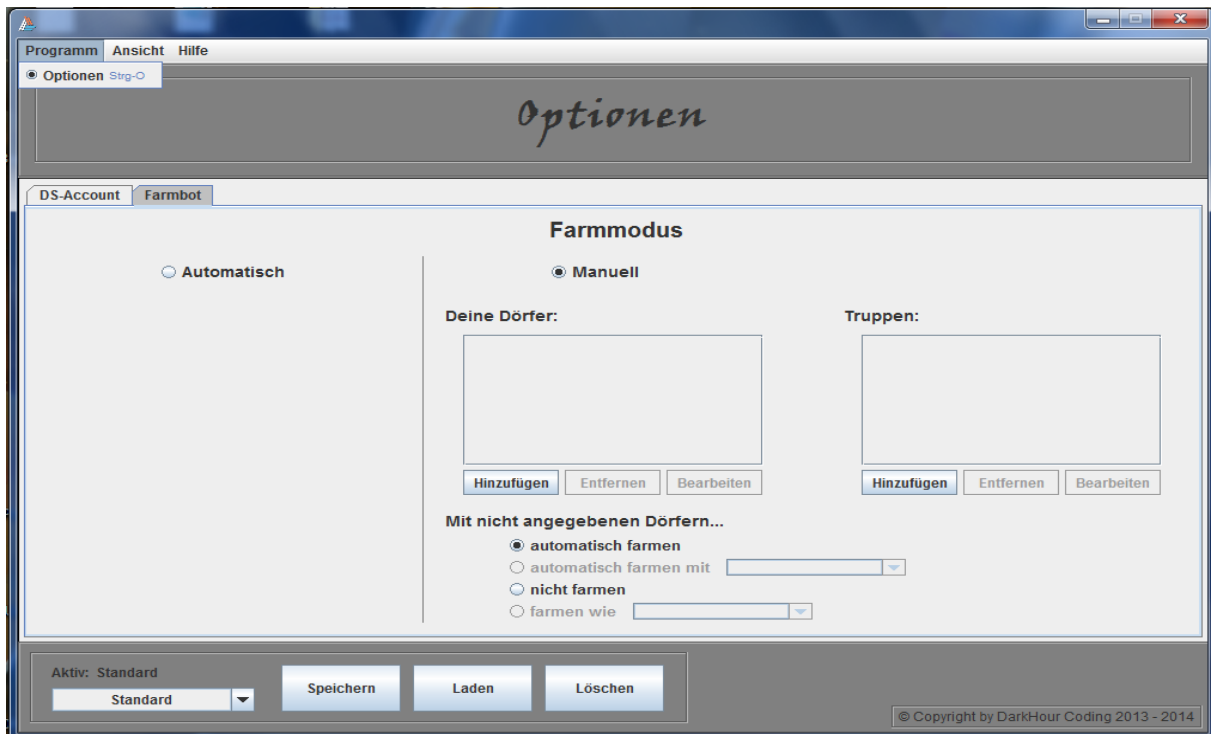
Programm Ansicht Hilfe

Optionen Strg-O

Optionen

DS-Account Farmbot

Farmmodus

Automatisch

Manuell

Deine Dörfer:

Truppen:

Hinzufügen Entfernen Bearbeiten

Hinzufügen Entfernen Bearbeiten

Mit nicht angegebenen Dörfern...

automatisch farmen

automatisch farmen mit

nicht farmen

farmen wie

Aktiv: Standard

Standard

Speichern Laden Löschen

© Copyright by DarkHour Coding 2013 - 2014